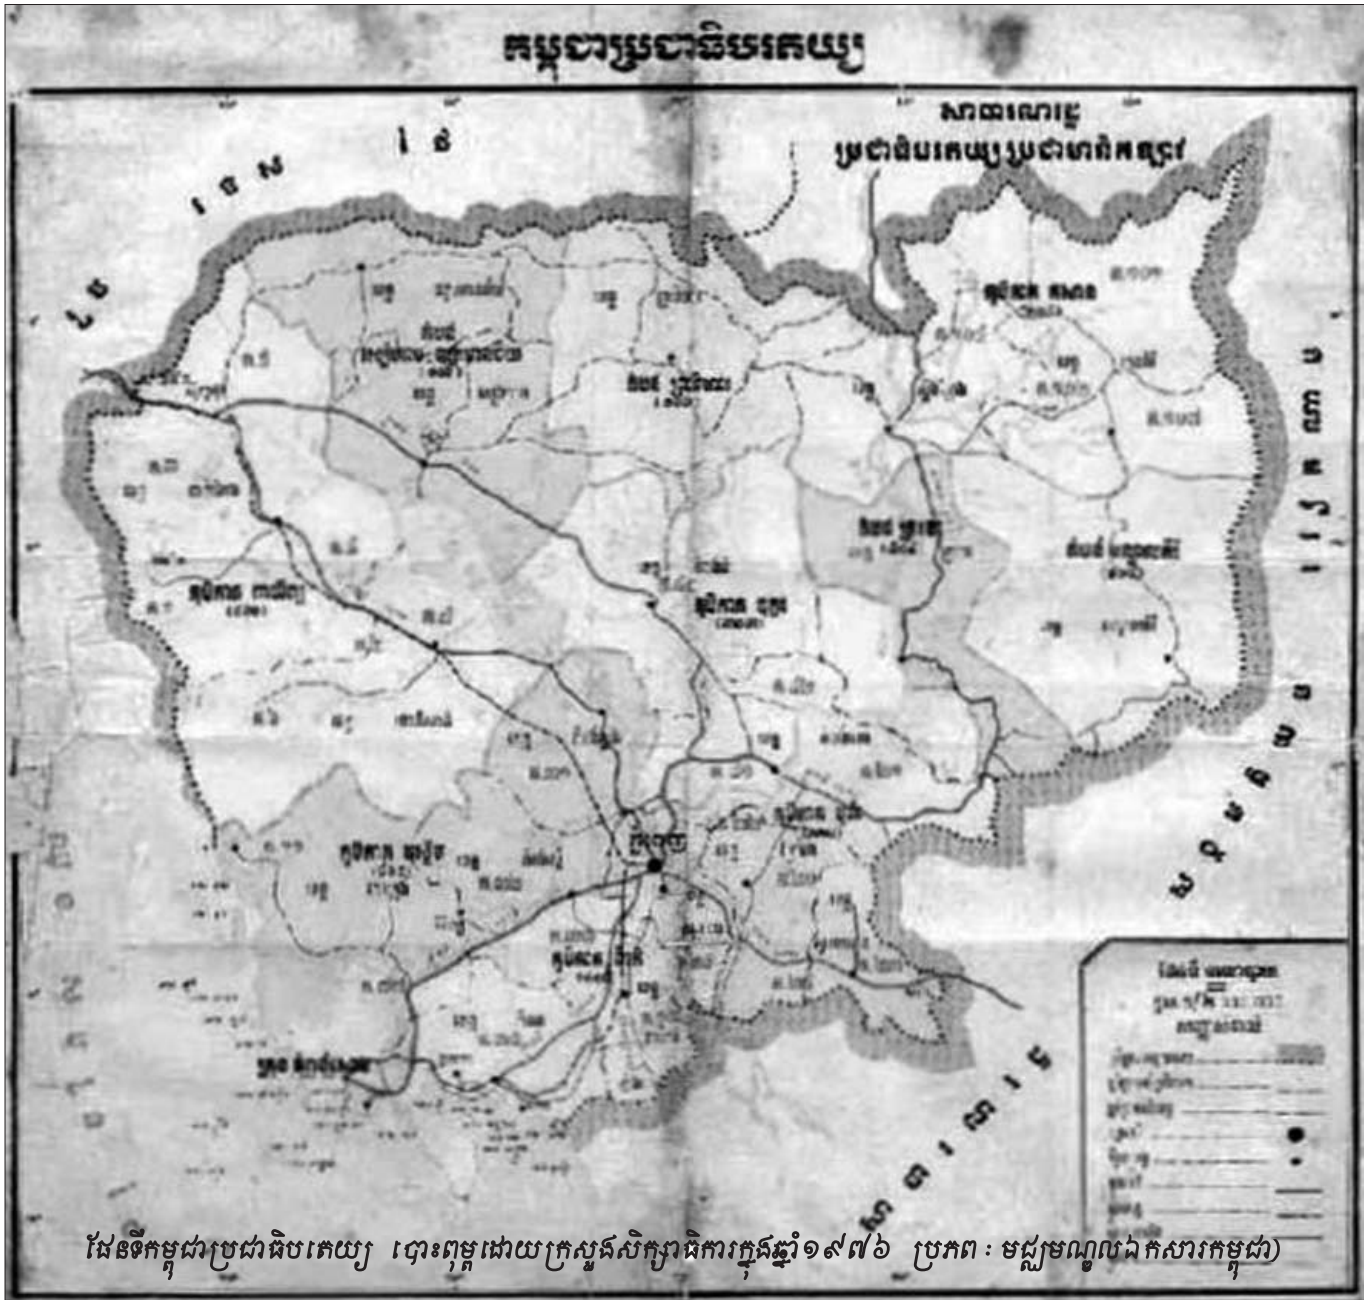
កម្ពុជាប្រជាធិបតេយ្យ

សាធារណរដ្ឋ ប្រជាធិបតេយ្យប្រជាមានិតឡាវ

ប្រទេស ថៃ

វៀតណាម

សមុទ្រ

ភូមិភាគ ឧត្តរ

ភូមិភាគ ពាយ័ព្យ

ភូមិភាគ ឧត្តរ

តំបន់ ក្រចេះ

តំបន់ មណ្ឌលគិរី

ភូមិភាគ បូព៌ា

ភូមិភាគ និរតី

ភូមិភាគ និរតី

ភូមិភាគ នៃ

ភ្នំពេញ

ក្រុង កំពង់សោម

ផែនទី ខេត្តកម្ពុជា

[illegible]

ផែនទីកម្ពុជាប្រជាធិបតេយ្យ បោះពុម្ពដោយក្រសួងសិក្សាធិការក្នុងឆ្នាំ១៩៧៦ (ប្រភព: មជ្ឈមណ្ឌលឯកសារកម្ពុជា)